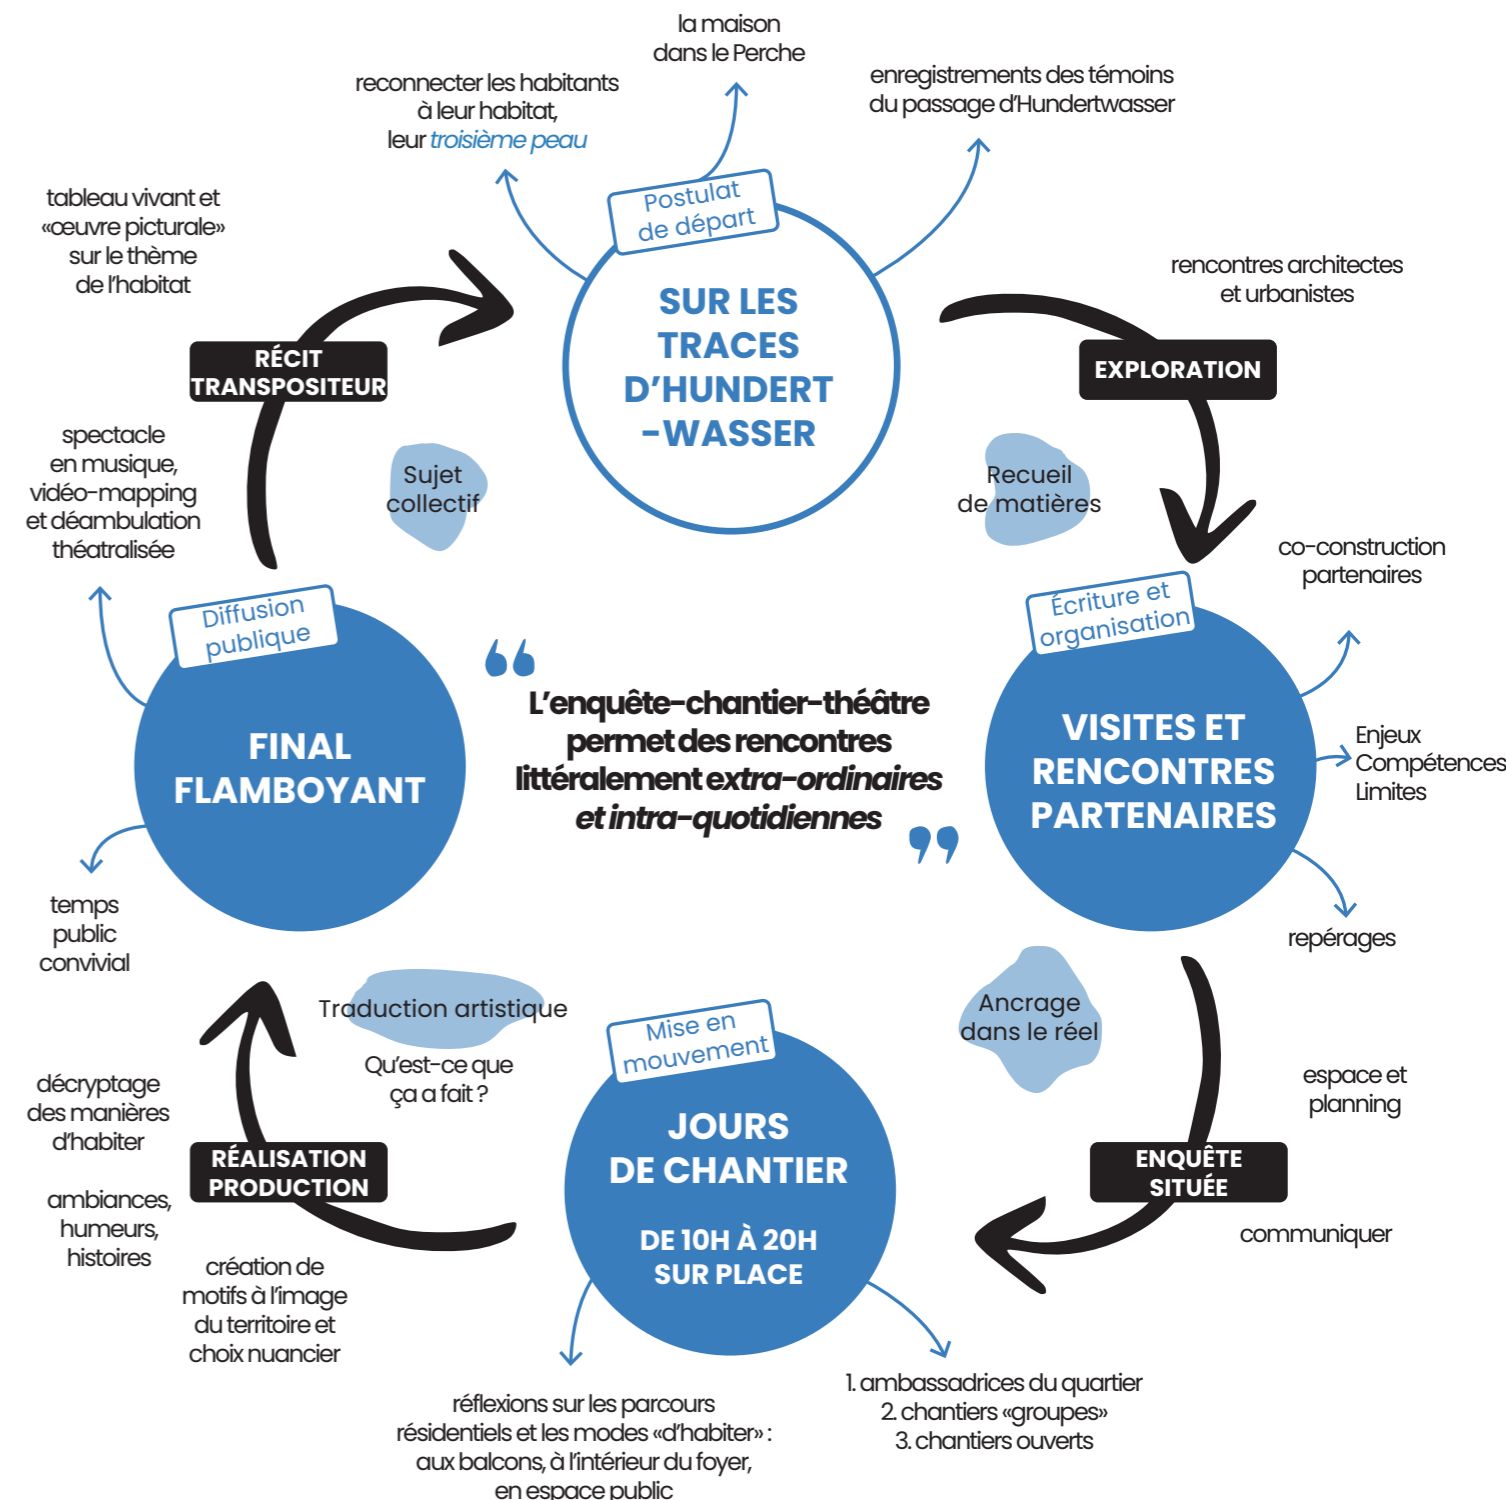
la maison dans le Perche

reconnecter les habitants à leur habitat, leur troisième peau

enregistrements des témoins du passage d'Hundertwasser

Postulat de départ

SUR LES TRACES D'HUNDERT-WASSER

tableau vivant et «œuvre picturale» sur le thème de l'habitat

RÉCIT TRANSPOSITEUR

rencontres architectes et urbanistes

EXPLORATION

spectacle en musique, vidéo-mapping et déambulation théâtralisée

Sujet collectif

Recueil de matières

co-construction partenaires

Diffusion publique

FINAL FLAMBOYANT

L'enquête-chantier-théâtre permet des rencontres littéralement extra-ordinaires et intra-quotidiennes

Écriture et organisation

VISITES ET RENCONTRES PARTENAIRES

Enjeux
Compétences
Limites

temps public convivial

repérages

Traduction artistique

Qu'est-ce que ça a fait ?

Ancrage dans le réel

décryptage des manières d'habiter

Mise en mouvement

JOURS DE CHANTIER

DE 10H À 20H SUR PLACE

espace et planning

RÉALISATION PRODUCTION

ENQUÊTE SITUÉE

ambiances, humeurs, histoires

communiquer

création de motifs à l'image du territoire et choix nuancier

1. ambassadrices du quartier
2. chantiers «groupes»
3. chantiers ouverts

réflexions sur les parcours résidentiels et les modes «d'habiter» : aux balcons, à l'intérieur du foyer, en espace public